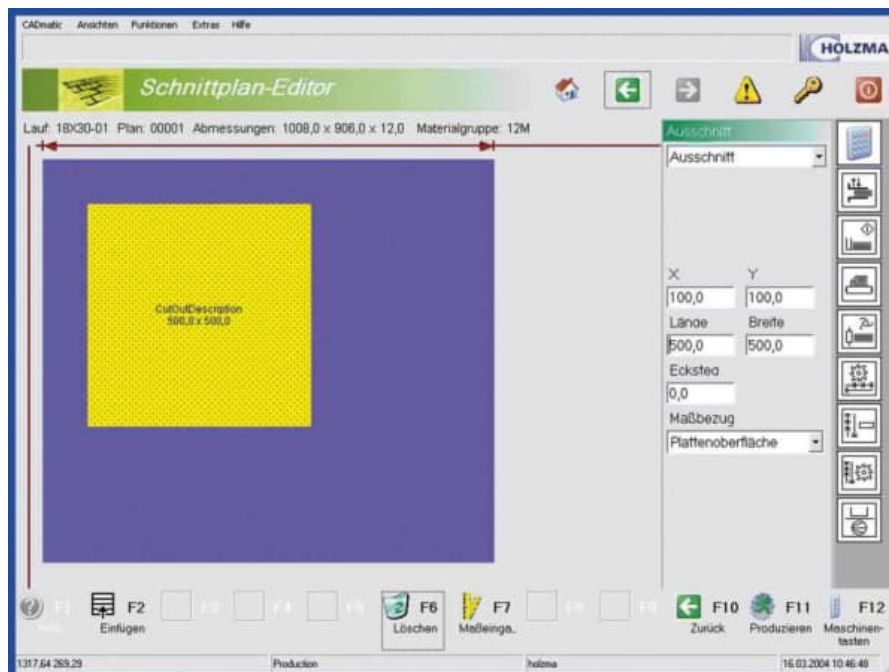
CADmatic Ansichten Funktionen Extras Hilfe

HOLZMA

Schnittplan-Editor

Lauf: 18X30-01 Plan: 00001 Abmessungen: 1008,0 x 906,0 x 12,0 Materialgruppe: 12M

CutOutDescription
500,0 x 500,0

Ausschnitt
Ausschnitt

X
100,0
Y
100,0
Länge
500,0
Breite
500,0
Ecksteg
0,0
Maßbezug
Plattenoberfläche

F1
Hilfe
F2
Einfügen
F3
F4
F5
F6
Löschen
F7
Maßeinga..
F8
F9
F10
Zurück
F11
Produzieren
F12
Maschinen-tasten

1317,64 269,29
Production
holzma
16.03.2004 10:46:40